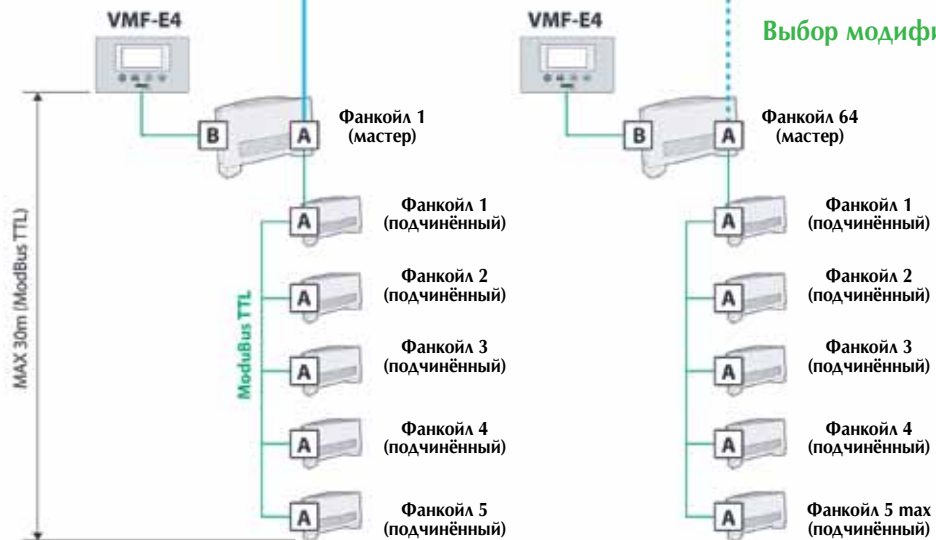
VMF-E4

B

A

Фанкойл 1
(мастер)

MAX 30m (ModBus TTL)

ModuBus TTL

A

Фанкойл 1
(подчинённый)

A

Фанкойл 2
(подчинённый)

A

Фанкойл 3
(подчинённый)

A

Фанкойл 4
(подчинённый)

A

Фанкойл 5
(подчинённый)

VMF-E4

Выбор модифи

B

A

Фанкойл 64
(мастер)

A

Фанкойл 1
(подчинённый)

A

Фанкойл 2
(подчинённый)

A

Фанкойл 3
(подчинённый)

A

Фанкойл 4
(подчинённый)

A

Фанкойл 5 max
(подчинённый)